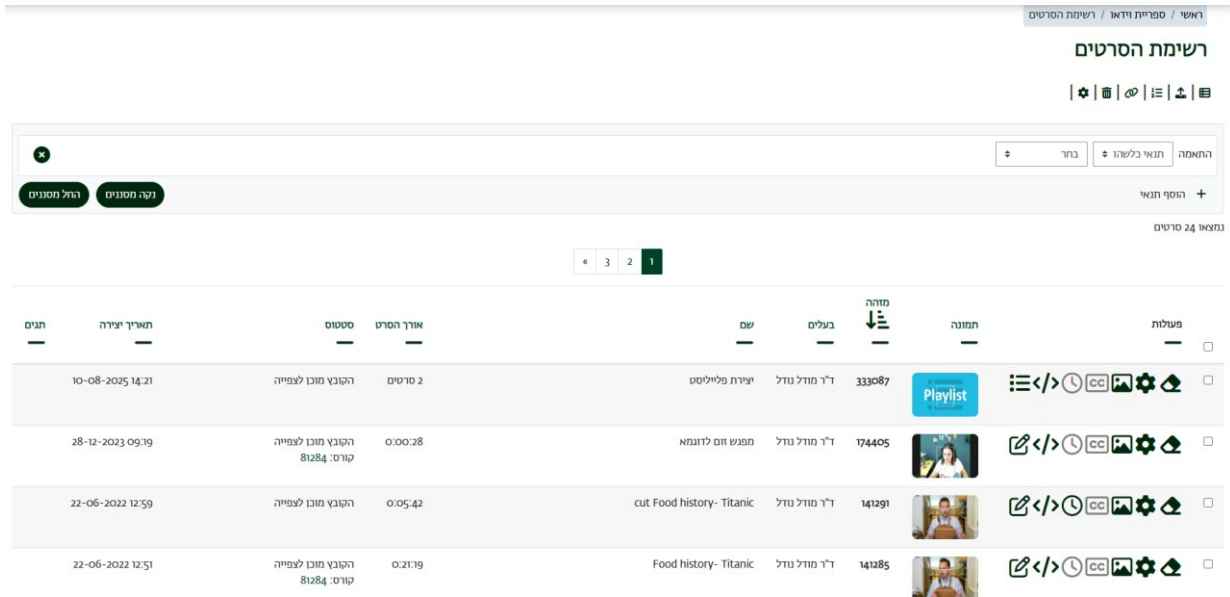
ראשי / ספריית וידאו / רשימת הסרטים

רשימת הסרטים

התאמה | תנאי כלשהו | בחר

הוסף תנאי

נקה מסננים | החל מסננים

נמצאו 24 סרטים

« 3 2 1

| פעולות | תמונה | מזהה | בעלים | שם | אורך הסרט | סטטוס | תאריך יצירה | תגים |
|---|---|---|---|---|---|---|---|---|
| | Playlist | 333087 | ד"ר מודל נודל | יצירת פלייליסט | 2 סרטים | הקובץ מוכן לצפייה | 10-08-2025 14:21 | |
| | | 174405 | ד"ר מודל נודל | מפגש זום לדוגמא | 0:00:28 | הקובץ מוכן לצפייה קורס: 81284 | 28-12-2023 09:19 | |
| | | 141291 | ד"ר מודל נודל | cut Food history- Titanic | 0:05:42 | הקובץ מוכן לצפייה | 22-06-2022 12:59 | |
| | | 141285 | ד"ר מודל נודל | Food history- Titanic | 0:21:19 | הקובץ מוכן לצפייה קורס: 81284 | 22-06-2022 12:51 | |